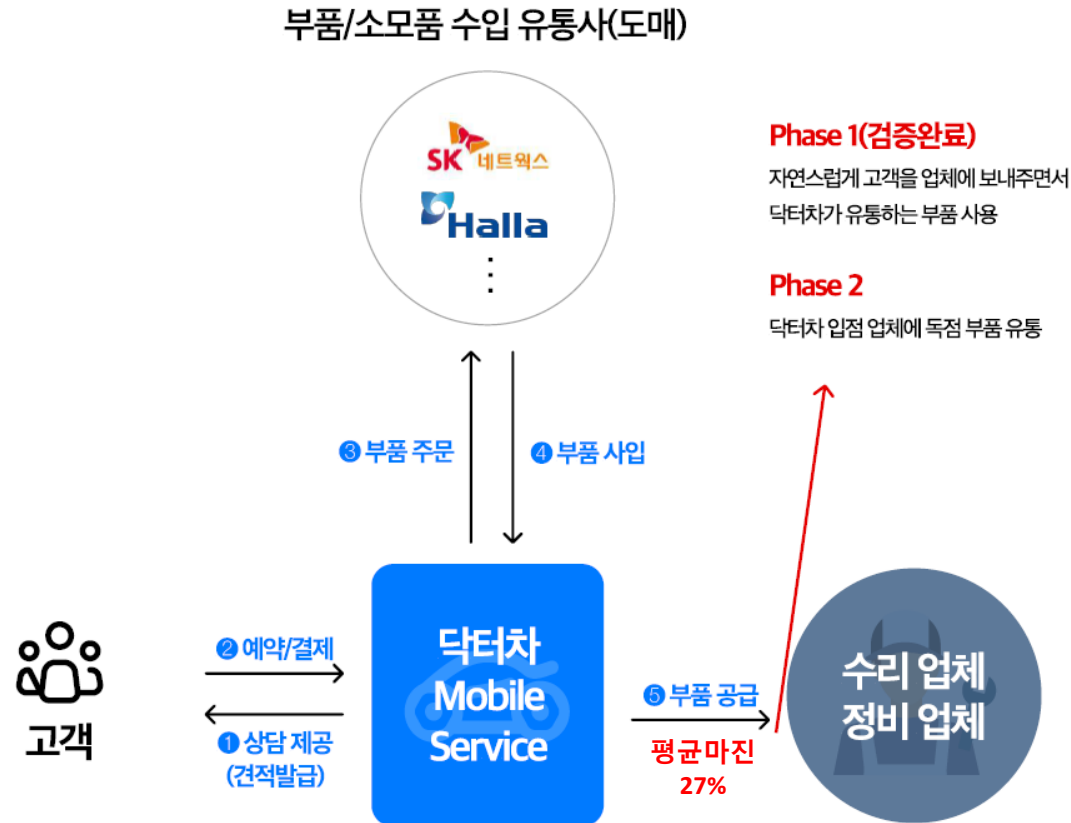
부품/소모품 수입 유통사(도매)

SK 네트웍스
Halla
⋮

Phase 1(검증완료)
자연스럽게 고객을 업체에 보내주면서 닥터차가 유통하는 부품 사용

Phase 2
닥터차 입점 업체에 독점 부품 유통

③ 부품 주문
④ 부품 사입

고객

② 예약/결제
① 상담 제공 (견적발급)

닥터차 Mobile Service

⑤ 부품 공급
평균마진 27%

수리 업체
정비 업체